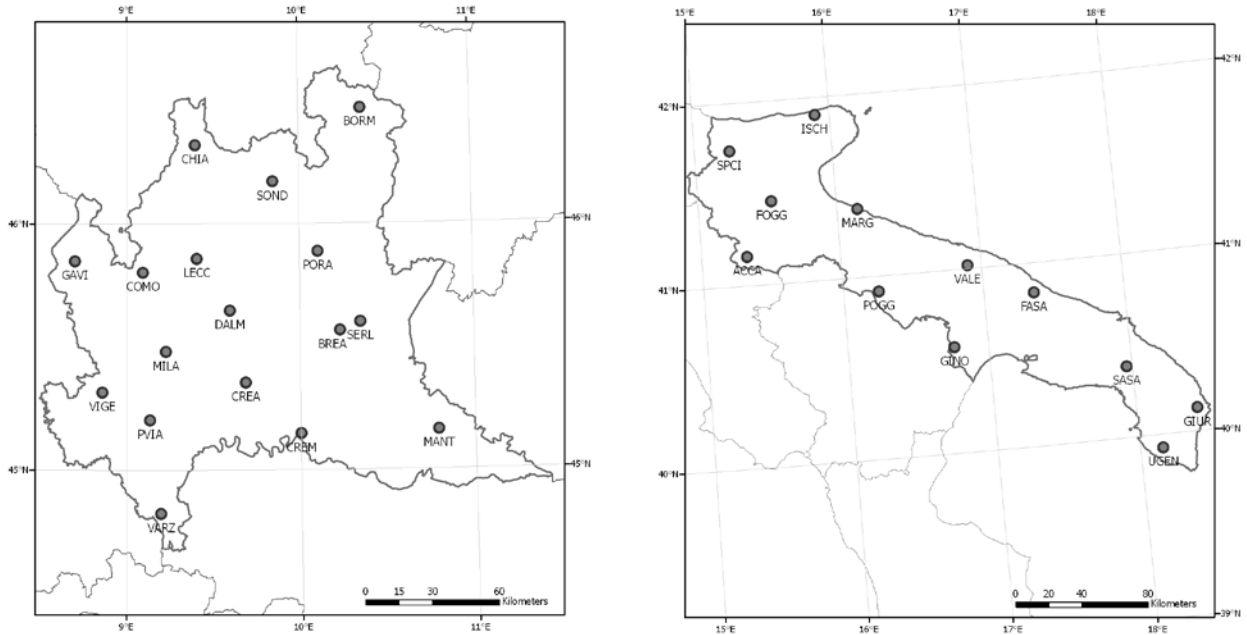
9°E 10°E 11°E

46°N 46°N 45°N 45°N

BORM
CHIA
SOND
GAVI
COMO
LECC
PORA
DALM
SERL
BREA
MILA
VIGE
CREA
PVIA
CREM
MANT
VARZ

0 15 30 60 Kilometers

9°E 10°E 11°E

15°E 16°E 17°E 18°E

42°N 42°N 41°N 41°N 40°N 40°N 39°N

ISCH
SPCI
FOGG
MARG
ACCA
VALE
POGG
FASA
GINO
SASA
GIUR
UGEN

0 20 40 80 Kilometers

15°E 16°E 17°E 18°E